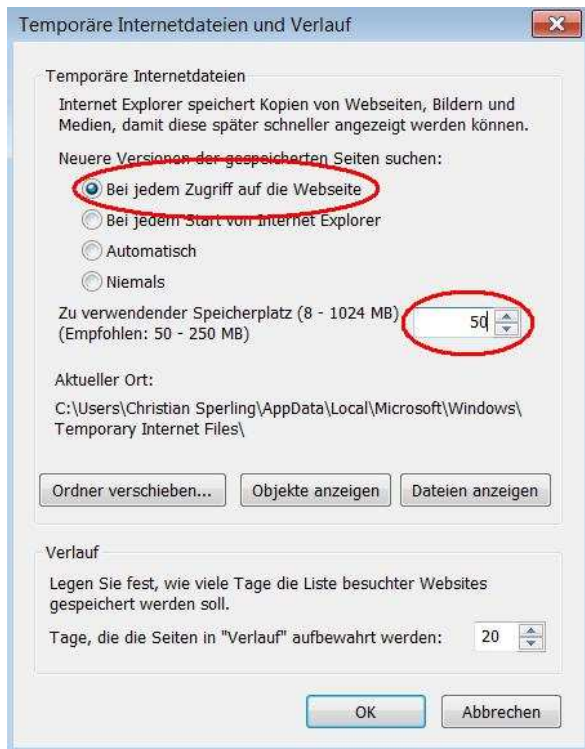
Temporäre Internetdateien und Verlauf

Temporäre Internetdateien

Internet Explorer speichert Kopien von Webseiten, Bildern und Medien, damit diese später schneller angezeigt werden können.

Neuere Versionen der gespeicherten Seiten suchen:

Bei jedem Zugriff auf die Webseite

Bei jedem Start von Internet Explorer

Automatisch

Niemals

Zu verwendender Speicherplatz (8 - 1024 MB)
(Empfohlen: 50 - 250 MB)

50

Aktueller Ort:

C:\Users\Christian Sperling\AppData\Local\Microsoft\Windows\Temporary Internet Files\

Ordner verschieben...

Objekte anzeigen

Dateien anzeigen

Verlauf

Legen Sie fest, wie viele Tage die Liste besuchter Websites gespeichert werden soll.

Tage, die die Seiten in "Verlauf" aufbewahrt werden:

20

OK

Abbrechen